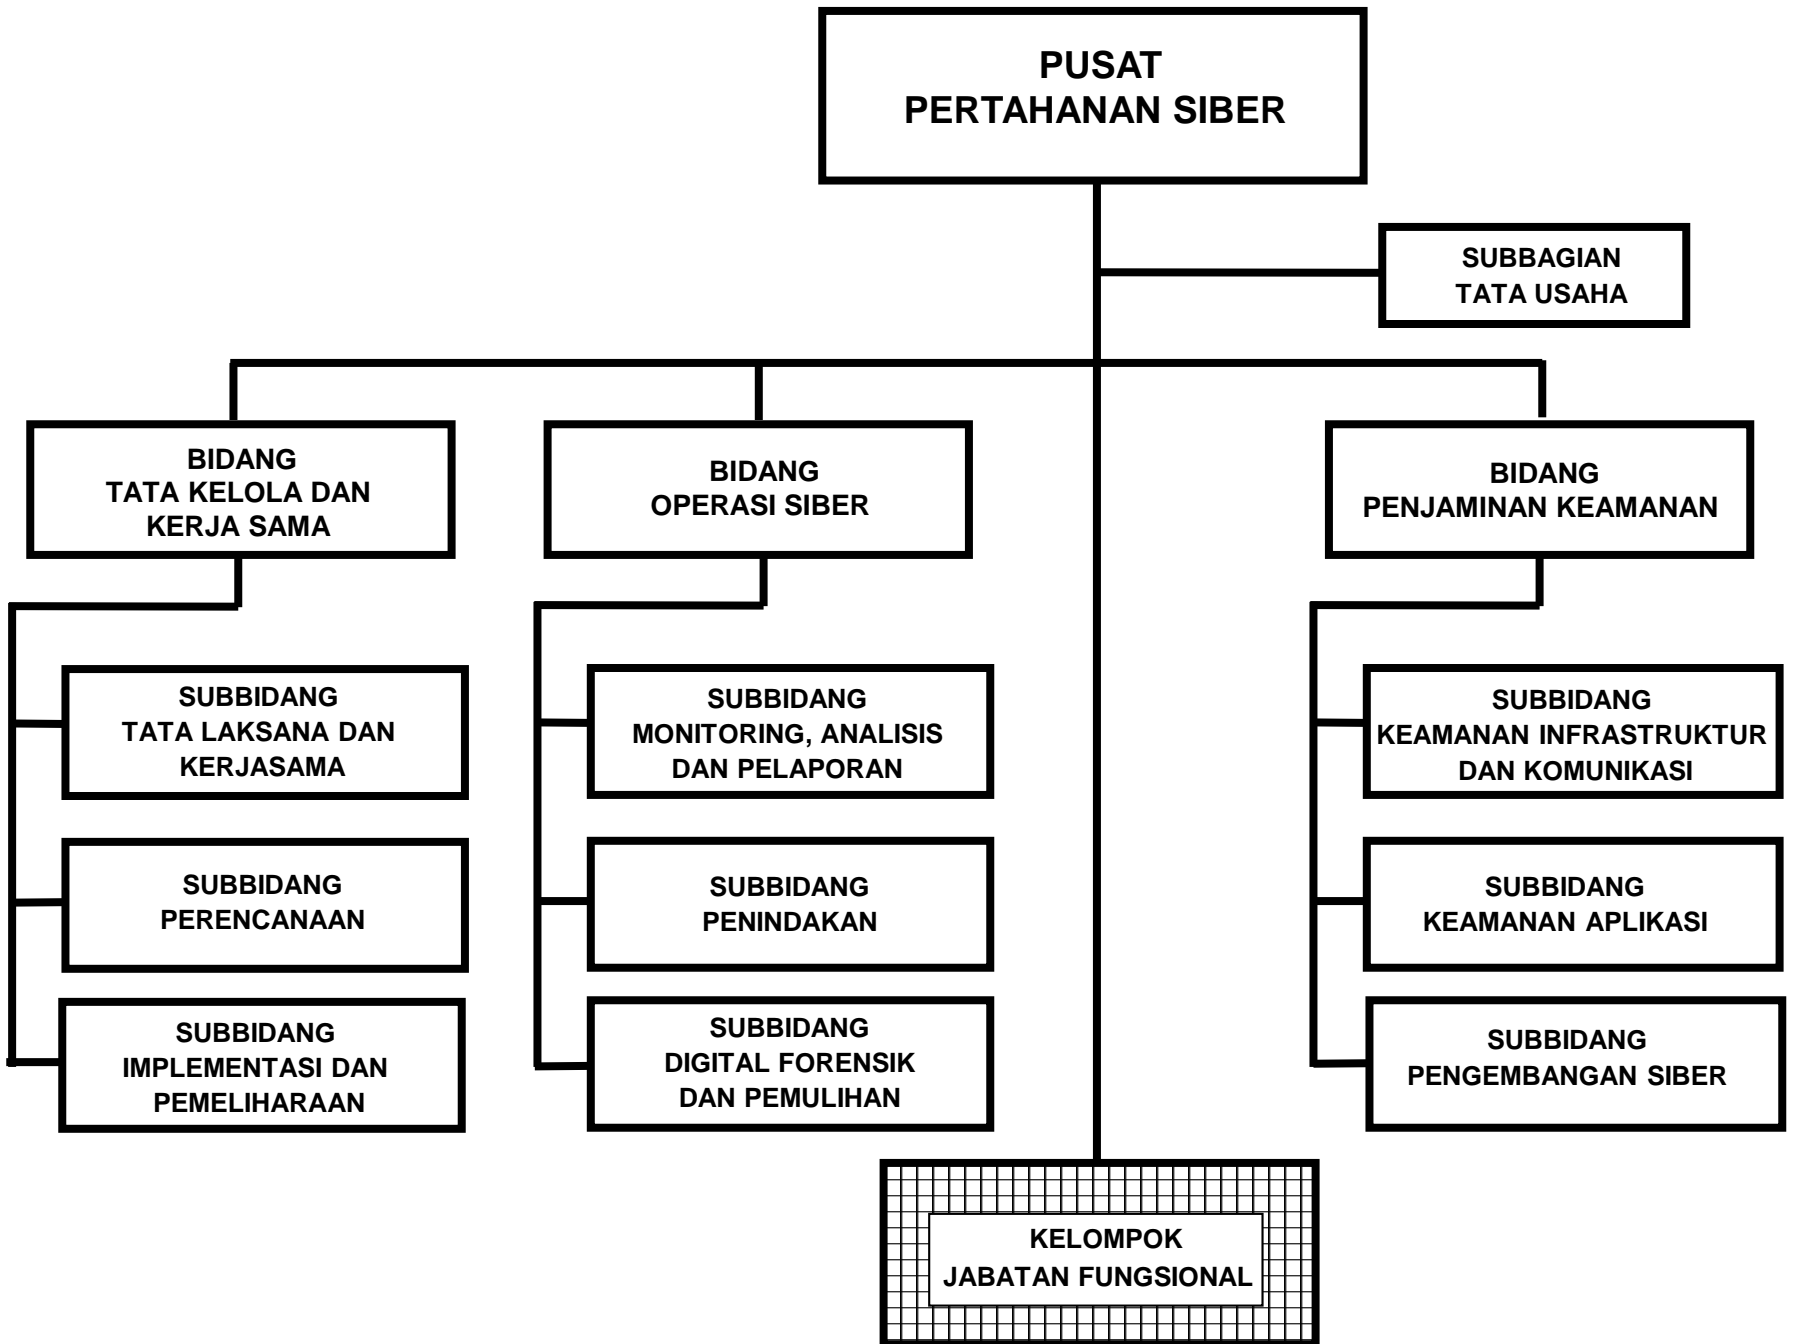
PUSAT
PERTAHANAN SIBER

SUBBAGIAN
TATA USAHA

BIDANG
TATA KELOLA DAN
KERJA SAMA

BIDANG
OPERASI SIBER

BIDANG
PENJAMINAN KEAMANAN

SUBBIDANG
TATA LAKSANA DAN
KERJASAMA

SUBBIDANG
PERENCANAAN

SUBBIDANG
IMPLEMENTASI DAN
PEMELIHARAAN

SUBBIDANG
MONITORING, ANALISIS
DAN PELAPORAN

SUBBIDANG
PENINDAKAN

SUBBIDANG
DIGITAL FORENSIK
DAN PEMULIHAN

SUBBIDANG
KEAMANAN INFRASTRUKTUR
DAN KOMUNIKASI

SUBBIDANG
KEAMANAN APLIKASI

SUBBIDANG
PENGEMBANGAN SIBER

KELOMPOK
JABATAN FUNGSIONAL